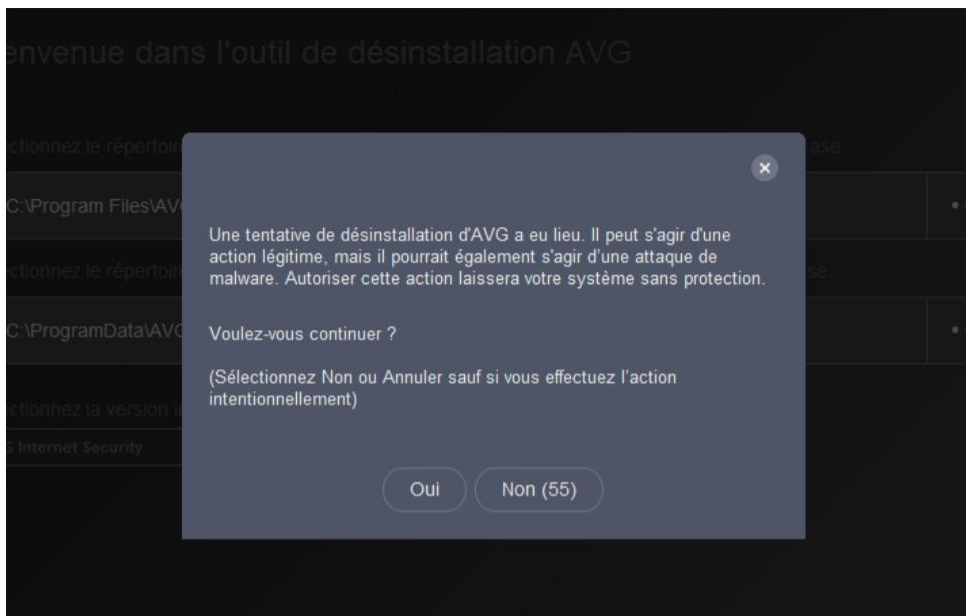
envenue dans l'outil de désinstallation AVG

ctionnez le répertoi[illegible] ase

C:\Program Files\AV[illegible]

ctionnez le répertoi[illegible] se

C:\ProgramData\AV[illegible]

ctionnez la version i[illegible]

i Internet Security

Une tentative de désinstallation d'AVG a eu lieu. Il peut s'agir d'une action légitime, mais il pourrait également s'agir d'une attaque de malware. Autoriser cette action laissera votre système sans protection.

Voulez-vous continuer ?

(Sélectionnez Non ou Annuler sauf si vous effectuez l'action intentionnellement)

Oui

Non (55)